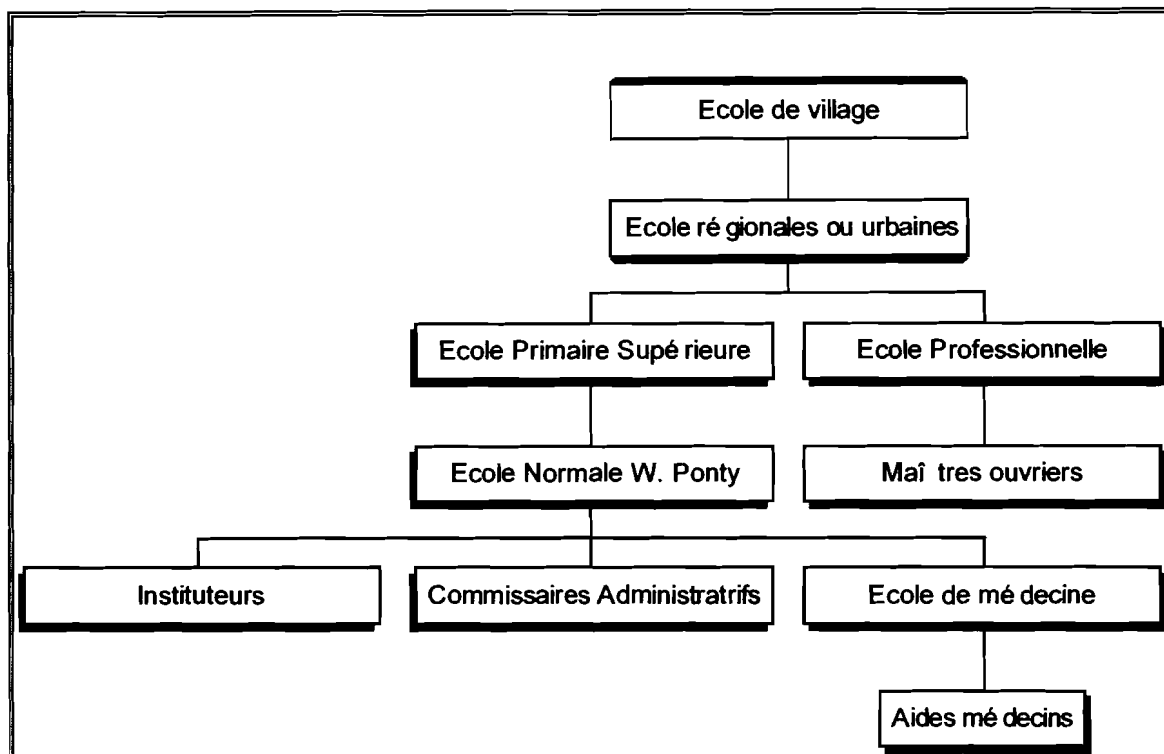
Ecole de village

Ecole ré gionales ou urbaines

Ecole Primaire Supé rieure

Ecole Professionnelle

Ecole Normale W. Ponty

Maî tres ouvriers

Instituteurs

Commissaires Administratrifs

Ecole de mé decine

Aides mé decins